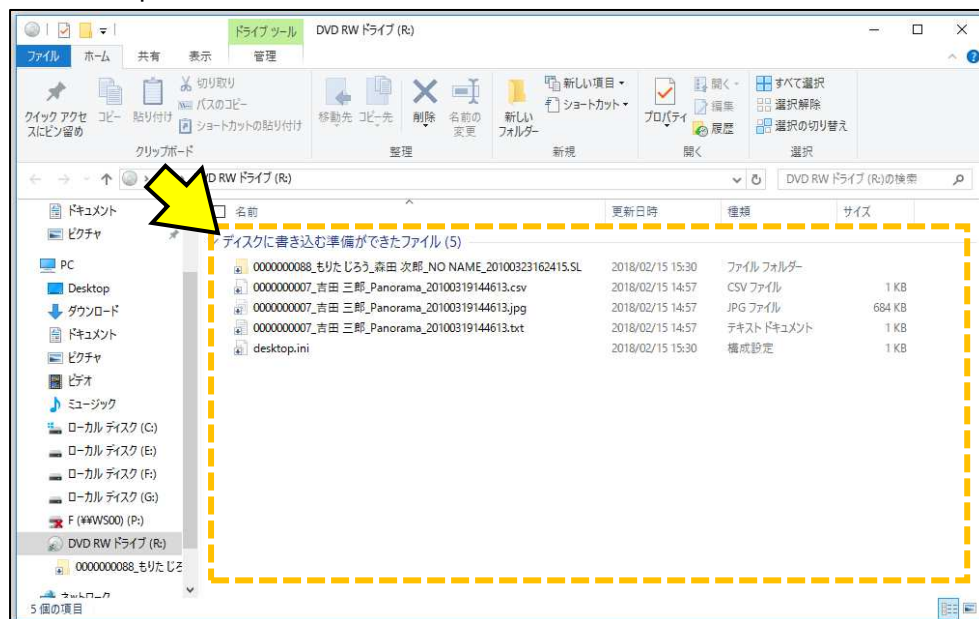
ドライブ ツール DVD RW ドライブ (R:)
ファイル ホーム 共有 表示 管理
クイック アクセスにピン留め コピー 貼り付け 切り取り パスのコピー ショートカットの貼り付け
クリップボード
移動先 コピー先 削除 名前の変更
整理
新しいフォルダー 新しい項目 ▾ ショートカット ▾
新規
プロパティ 開く ▾ 編集 履歴
開く
すべて選択 選択解除 選択の切り替え
選択
DVD RW ドライブ (R:)
DVD RW ドライブ (R:)の検索
ドキュメント
ピクチャ
PC
Desktop
ダウンロード
ドキュメント
ピクチャ
ビデオ
ミュージック
ローカル ディスク (C:)
ローカル ディスク (E:)
ローカル ディスク (F:)
ローカル ディスク (G:)
F (¥¥WS00) (P:)
DVD RW ドライブ (R:)
0000000088_もりたじろ
ネットワーク
5 個の項目
名前 更新日時 種類 サイズ
ディスクに書き込む準備ができたファイル (5)

| 名前 | 更新日時 | 種類 | サイズ |
|---|---|---|---|
| 0000000088_もりた じろう_森田 次郎_NO NAME_20100323162415.SL | 2018/02/15 15:30 | ファイル フォルダー | |
| 0000000007_吉田 三郎_Panorama_20100319144613.csv | 2018/02/15 14:57 | CSV ファイル | 1 KB |
| 0000000007_吉田 三郎_Panorama_20100319144613.jpg | 2018/02/15 14:57 | JPG ファイル | 684 KB |
| 0000000007_吉田 三郎_Panorama_20100319144613.txt | 2018/02/15 14:57 | テキスト ドキュメント | 1 KB |
| desktop.ini | 2018/02/15 15:30 | 構成設定 | 1 KB |